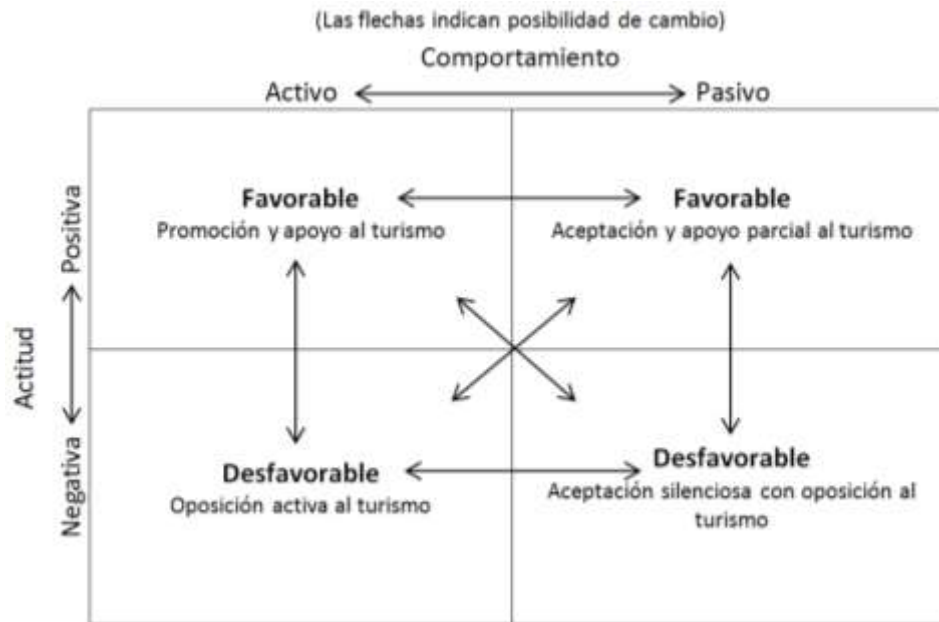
(Las flechas indican posibilidad de cambio)

Comportamiento

Activo Pasivo

Actitud

Positiva

Negativa

**Favorable**
Promoción y apoyo al turismo

**Favorable**
Aceptación y apoyo parcial al turismo

**Desfavorable**
Oposición activa al turismo

**Desfavorable**
Aceptación silenciosa con oposición al turismo